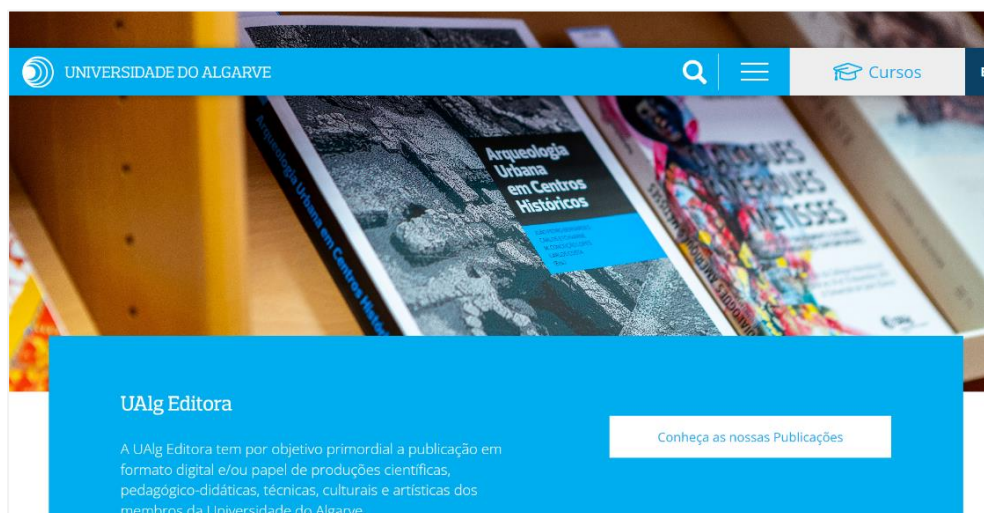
UNIVERSIDADE DO ALGARVE

Cursos

Arqueologia Urbana em Centros Históricos

Arqueologia Urbana em Centros Históricos

UAlg Editora

A UAlg Editora tem por objetivo primordial a publicação em formato digital e/ou papel de produções científicas, pedagógico-didáticas, técnicas, culturais e artísticas dos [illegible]

Conheça as nossas Publicações